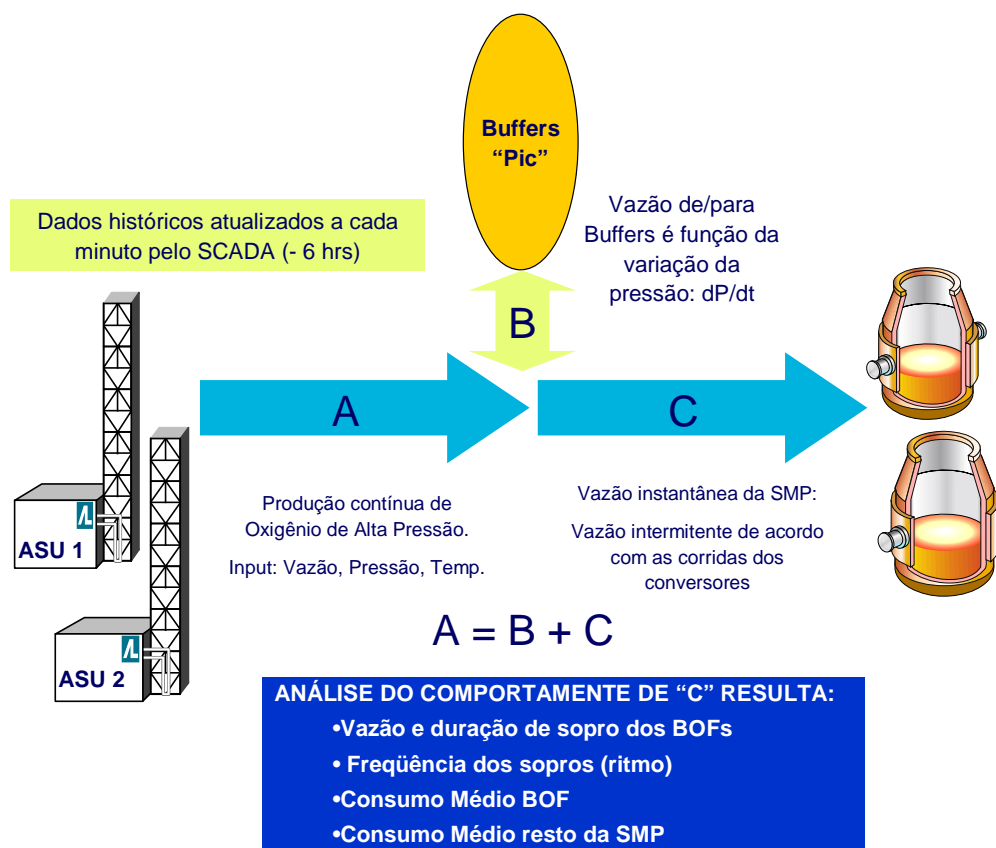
Buffers
“Pic”

Vazão de/para Buffers é função da variação da pressão: dP/dt

Dados históricos atualizados a cada minuto pelo SCADA (- 6 hrs)

B

A

C

ASU 1

ASU 2

Produção contínua de Oxigênio de Alta Pressão.

Input: Vazão, Pressão, Temp.

Vazão instantânea da SMP:

Vazão intermitente de acordo com as corridas dos conversores

A = B + C

ANÁLISE DO COMPORTAMENTE DE “C” RESULTA:
•Vazão e duração de sopro dos BOFs
• Freqüência dos sopros (ritmo)
•Consumo Médio BOF
•Consumo Médio resto da SMP